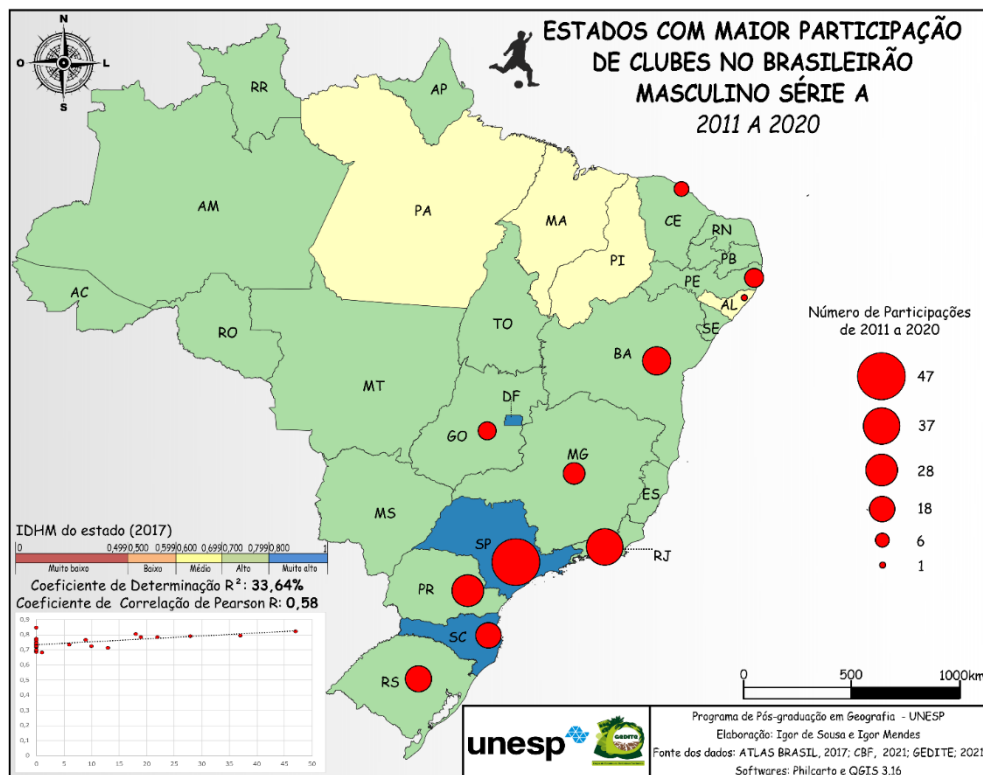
N
O
L
S

ESTADOS COM MAIOR PARTICIPAÇÃO DE CLUBES NO BRASILEIRÃO MASCULINO SÉRIE A
2011 A 2020

RR
AP
AM
PA
MA
CE
RN
PB
PI
PE
AL
SE
AC
RO
TO
BA
MT
DF
GO
MG
ES
MS
SP
RJ
PR
SC
RS

Número de Participações de 2011 a 2020
47
37
28
18
6
1

IDHM do estado (2017)
0 | 0,499 | 0,500 | 0,599 | 0,600 | 0,699 | 0,700 | 0,799 | 0,800 | 1
Muito baixo | Baixo | Médio | Alto | Muito alto

Coeficiente de Determinação R²: 33,64%
Coeficiente de Correlação de Pearson R: 0,58

0,9
0,8
0,7
0,6
0,5
0,4
0,3
0,2
0,1
0
0 5 10 15 20 25 30 35 40 45 50

0 500 1000km

unesp
GEDITE

Programa de Pós-graduação em Geografia - UNESP
Elaboração: Igor de Sousa e Igor Mendes
Fonte dos dados: ATLAS BRASIL, 2017; CBF, 2021; GEDITE; 2021
Softwares: Philcarto e QGIS 3.16